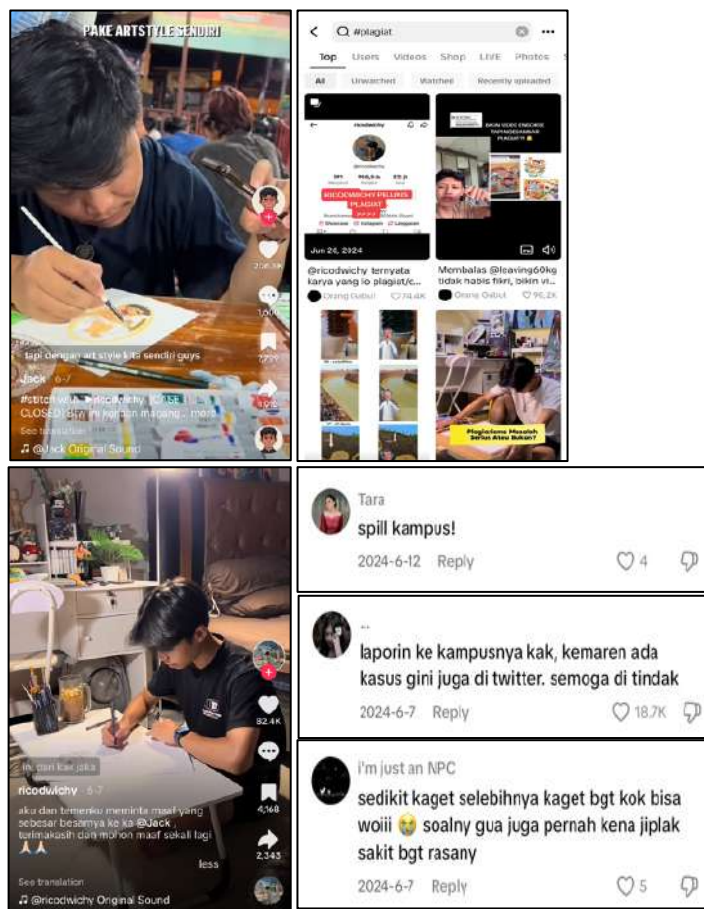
PAKE ARTSTYLE SENDIRI

208.3K

1,000

7,770

4,910

tapi dengan art style kita sendiri guys

Jack · 6-7

#stitch with @ricodwichy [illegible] CLOSED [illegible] mos

See translation

♫ @Jack Original Sound

#plagiat

Top Users Videos Shop LIVE Photos

All Unwatched Watched Recently uploaded

RICODWICHY PELUKIS PLAGIAT

Jun 24, 2024

@ricodwichy ternyata karya yang lo plagiat/c...

Orang Gabut 78.4K

Membalas @leaving60kg tidak habis fikir, bikin vi...

Orang Gabut 96.2K

Plagiarisme Masalah Serius Atau Bukan?

Inn dari kak jack

ricodwichy · 6-7

aku dan temenku meminta maaf yang sebesar besarnya ke ka @Jack terimakasih dan mohon maaf sekali lagi 🙏🙏

less

See translation

♫ @ricodwichy Original Sound

82.4K

4,168

2,343

Tara

spill kampus!

2024-6-12 Reply 4

laporin ke kampusnya kak, kemaren ada kasus gini juga di twitter. semoga di tindak

2024-6-7 Reply 18.7K

i'm just an NPC

sedikit kaget selebihnya kaget bgt kok bisa woiii 😭 soalny gua juga pernah kena jiplak sakit bgt rasany

2024-6-7 Reply 5